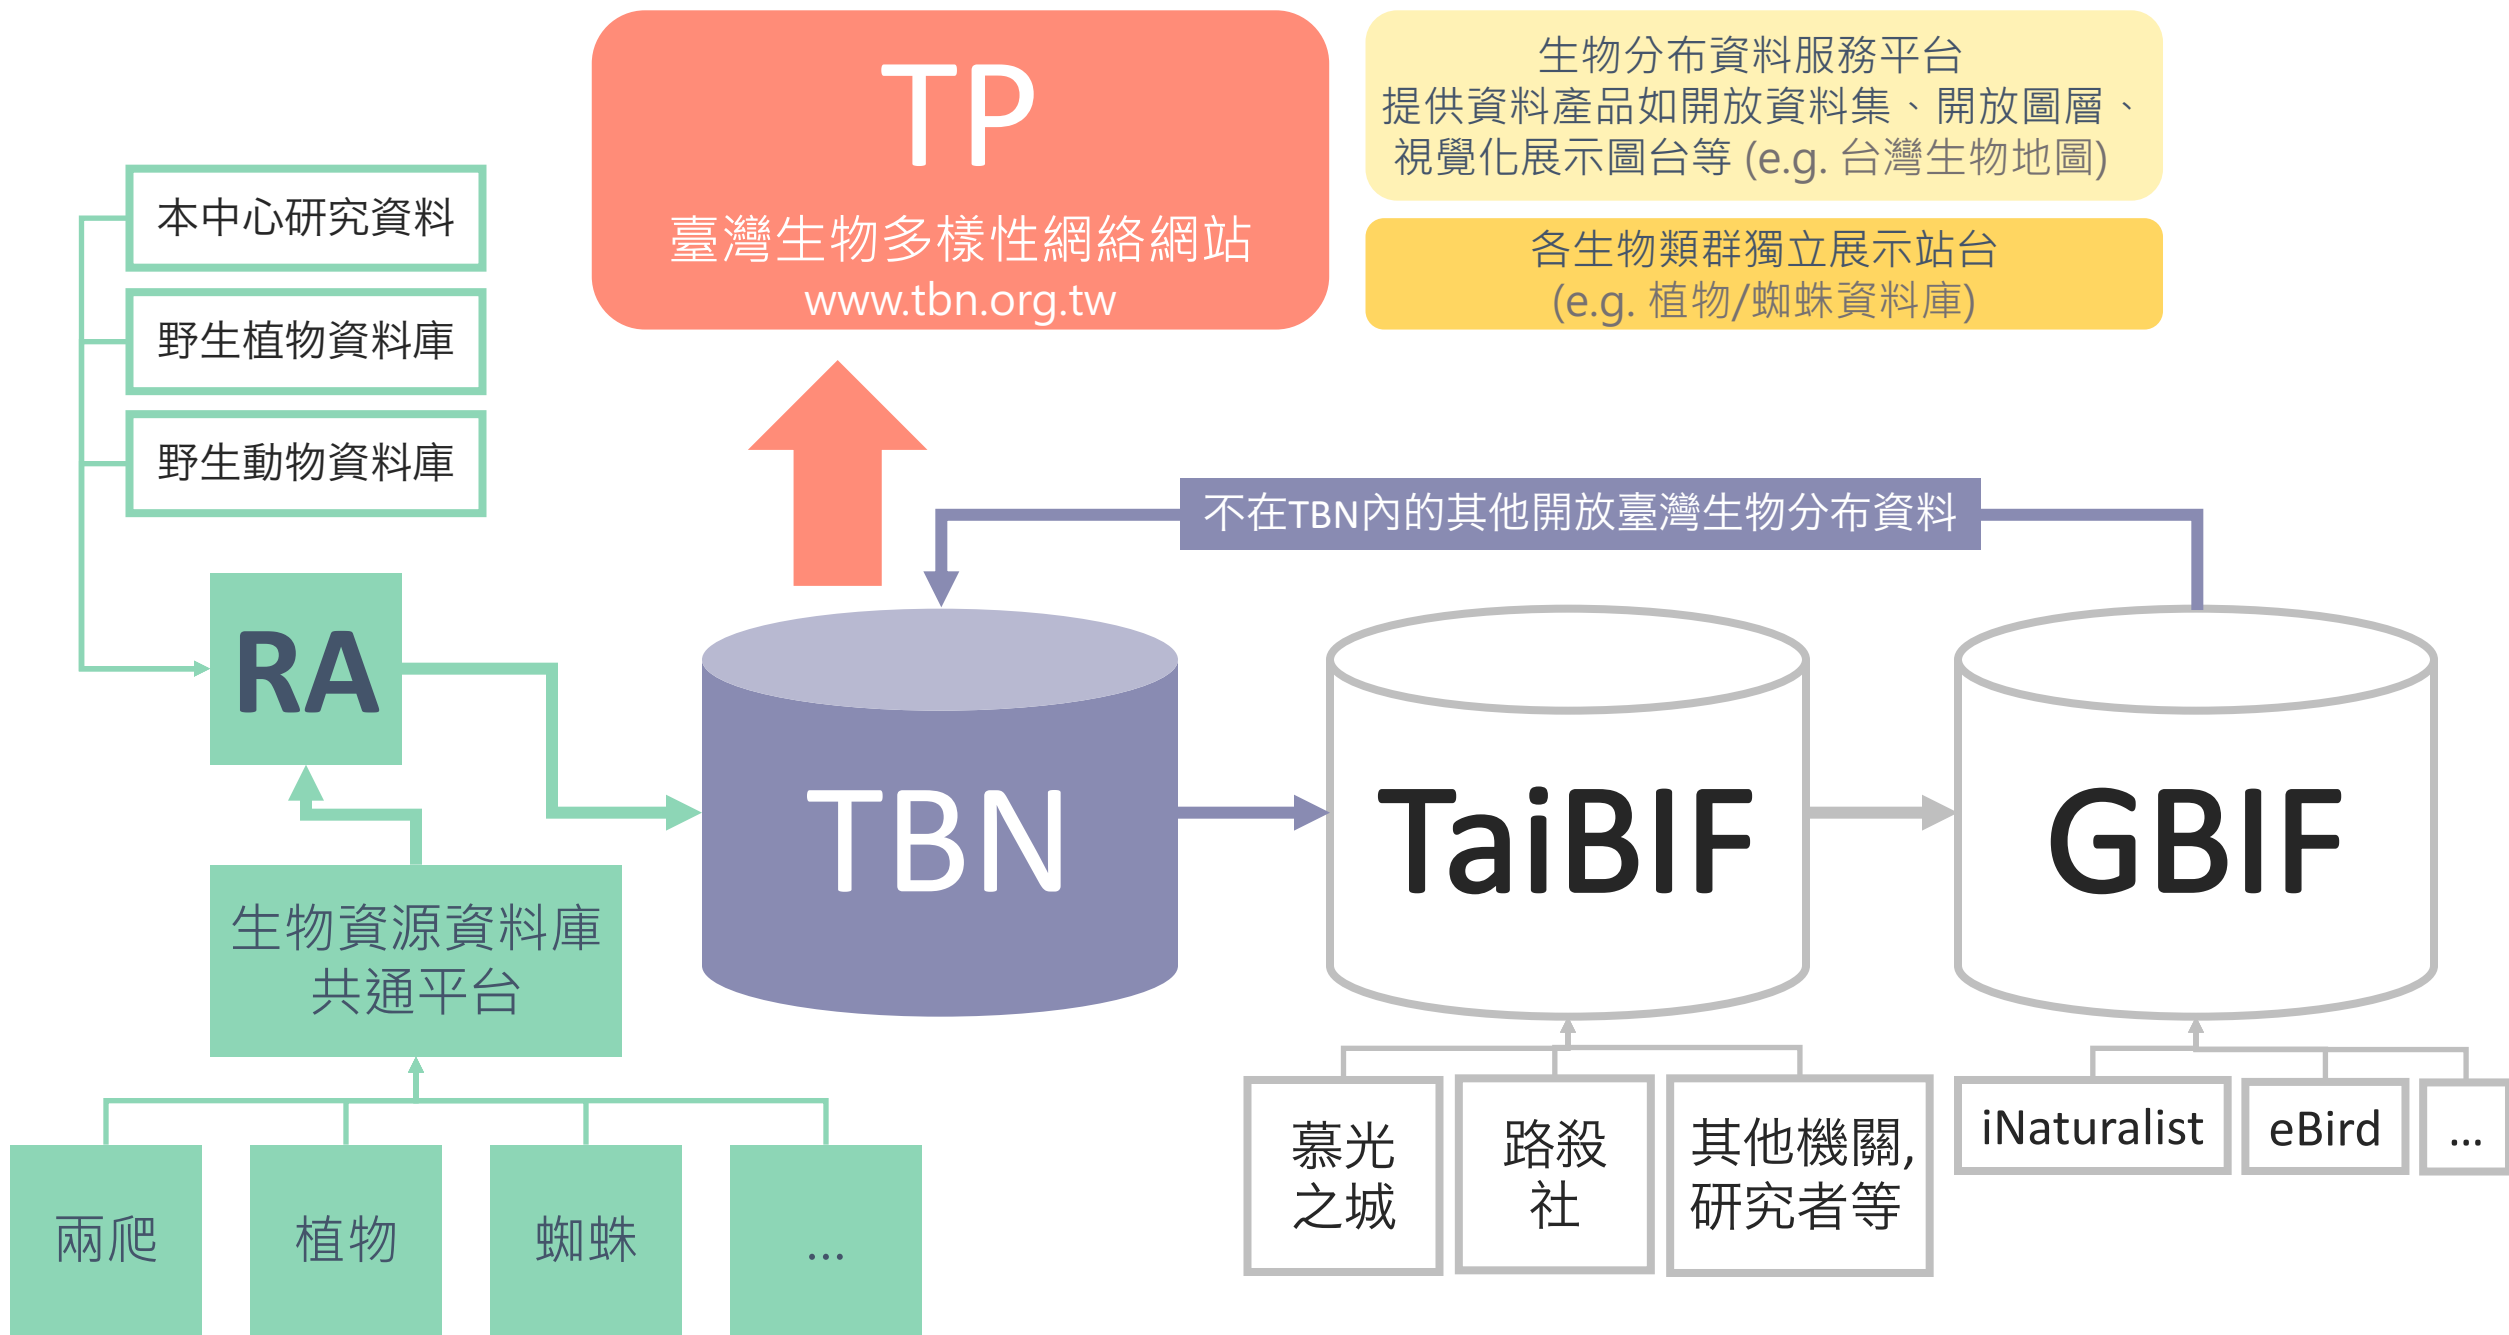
TP
臺灣生物多樣性網絡網站
www.tbn.org.tw

生物分布資料服務平台
提供資料產品如開放資料集、開放圖層、視覺化展示圖台等 (e.g. 台灣生物地圖)

各生物類群獨立展示站台
(e.g. 植物/蜘蛛資料庫)

本中心研究資料

野生植物資料庫

野生動物資料庫

不在TBN內的其他開放臺灣生物分布資料

RA

TBN

TaiBIF

GBIF

生物資源資料庫共通平台

兩爬

植物

蜘蛛

...

慕光之城

路殺社

其他機關,研究者等

iNaturalist

eBird

...